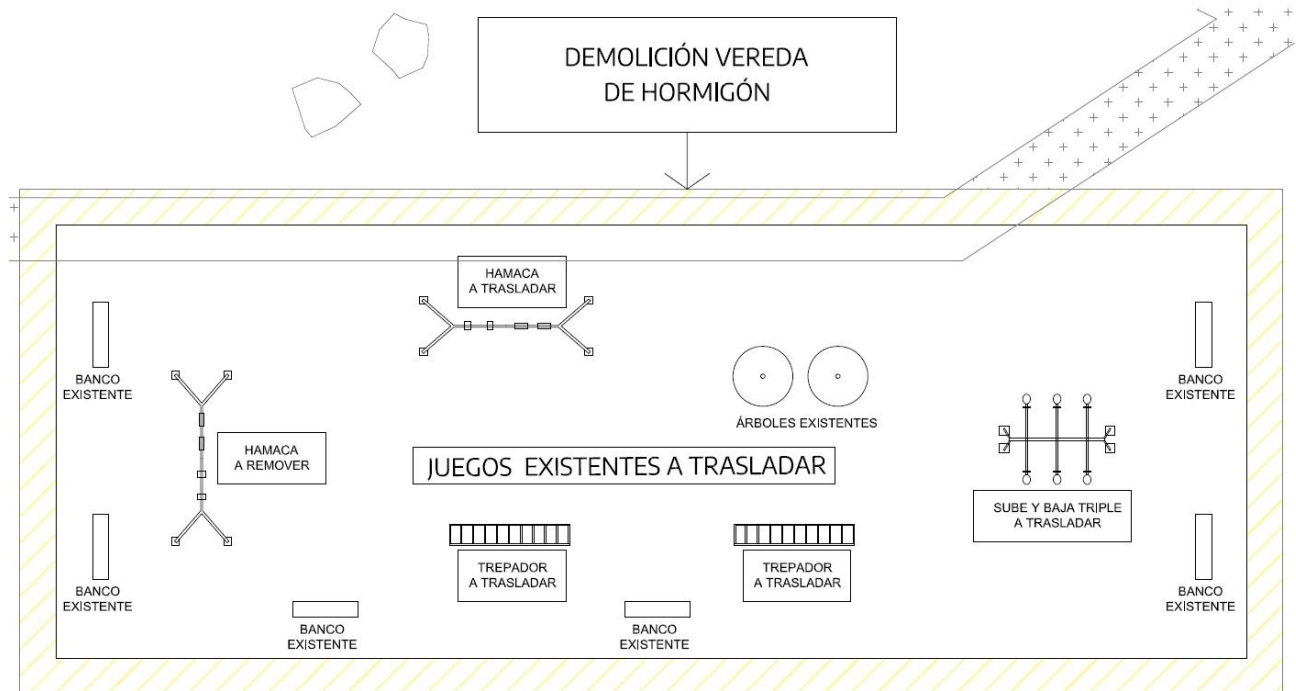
DEMOLICIÓN VEREDA DE HORMIGÓN

HAMACA A TRASLADAR

BANCO EXISTENTE

BANCO EXISTENTE

ÁRBOLES EXISTENTES

HAMACA A REMOVER

JUEGOS EXISTENTES A TRASLADAR

SUBE Y BAJA TRIPLE A TRASLADAR

TREPADOR A TRASLADAR

TREPADOR A TRASLADAR

BANCO EXISTENTE

BANCO EXISTENTE

BANCO EXISTENTE

BANCO EXISTENTE